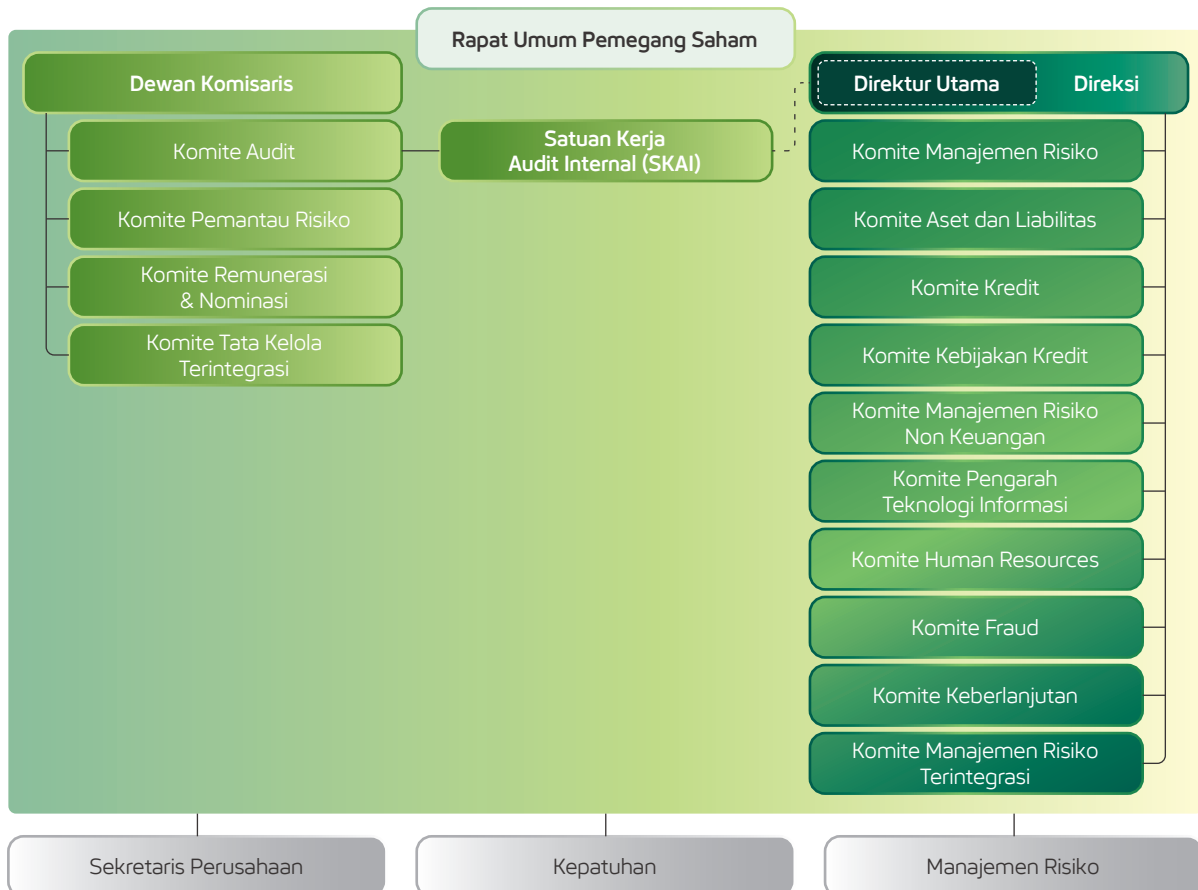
Rapat Umum Pemegang Saham

Dewan Komisaris

Komite Audit

Komite Pemantau Risiko

Komite Remunerasi & Nominasi

Komite Tata Kelola Terintegrasi

Satuan Kerja Audit Internal (SKAI)

Direktur Utama

Direksi

Komite Manajemen Risiko

Komite Aset dan Liabilitas

Komite Kredit

Komite Kebijakan Kredit

Komite Manajemen Risiko Non Keuangan

Komite Pengarah Teknologi Informasi

Komite Human Resources

Komite Fraud

Komite Keberlanjutan

Komite Manajemen Risiko Terintegrasi

Sekretaris Perusahaan

Kepatuhan

Manajemen Risiko